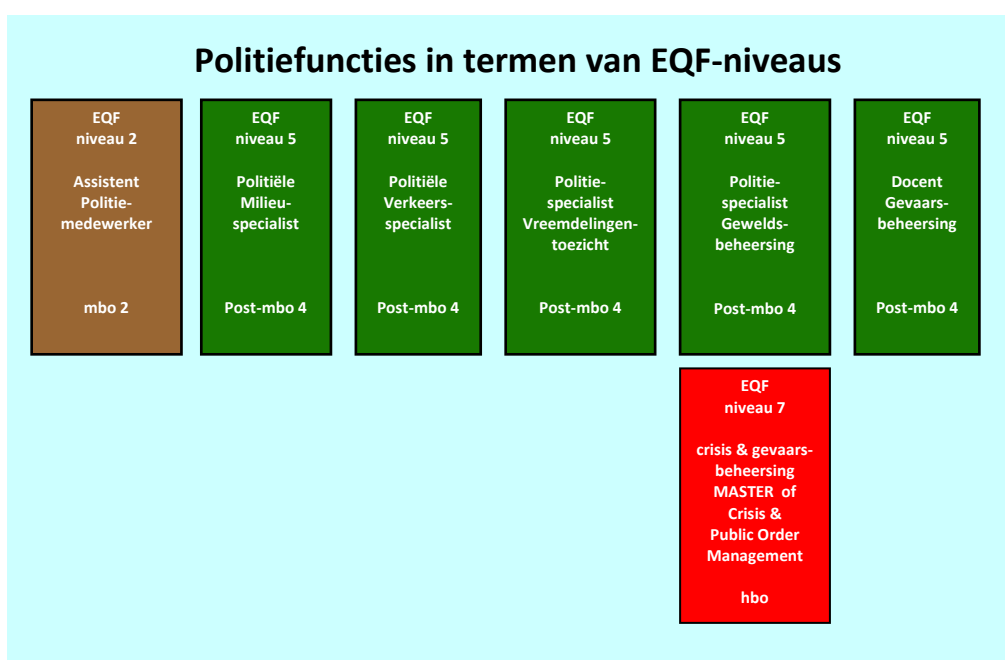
Politiefuncties in termen van EQF-niveaus

EQF
niveau 2

Assistent Politie-medewerker

mbo 2

EQF
niveau 5

Politiële Milieu-specialist

Post-mbo 4

EQF
niveau 5

Politiële Verkeers-specialist

Post-mbo 4

EQF
niveau 5

Politie-specialist Vreemdelingen-toezicht

Post-mbo 4

EQF
niveau 5

Politie-specialist Gewelds-beheersing

Post-mbo 4

EQF
niveau 5

Docent Gevaars-beheersing

Post-mbo 4

EQF
niveau 7

crisis & gevaars-beheersing MASTER of Crisis & Public Order Management

hbo